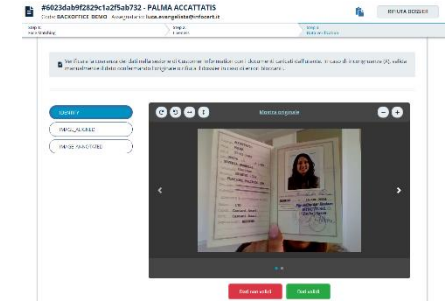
#6023dab9f2829c1a2f5ab732 - PALMA ACCATTATIS

Cliente BACKOFFICE_DEMO · Assegnata a luca.evangelista@infocert.it

RIPRISTINA DOSSIER

Step 1
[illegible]

Step 2
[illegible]

Step 3
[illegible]

Verifica la coerenza dei dati nella sezione 'Customer Information' con i documenti caricati dall'utente. In caso di incongruenza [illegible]

IDENTITY

IMPEGNATIVA

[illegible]

Mostra originale

Dati non validi

Dati validi